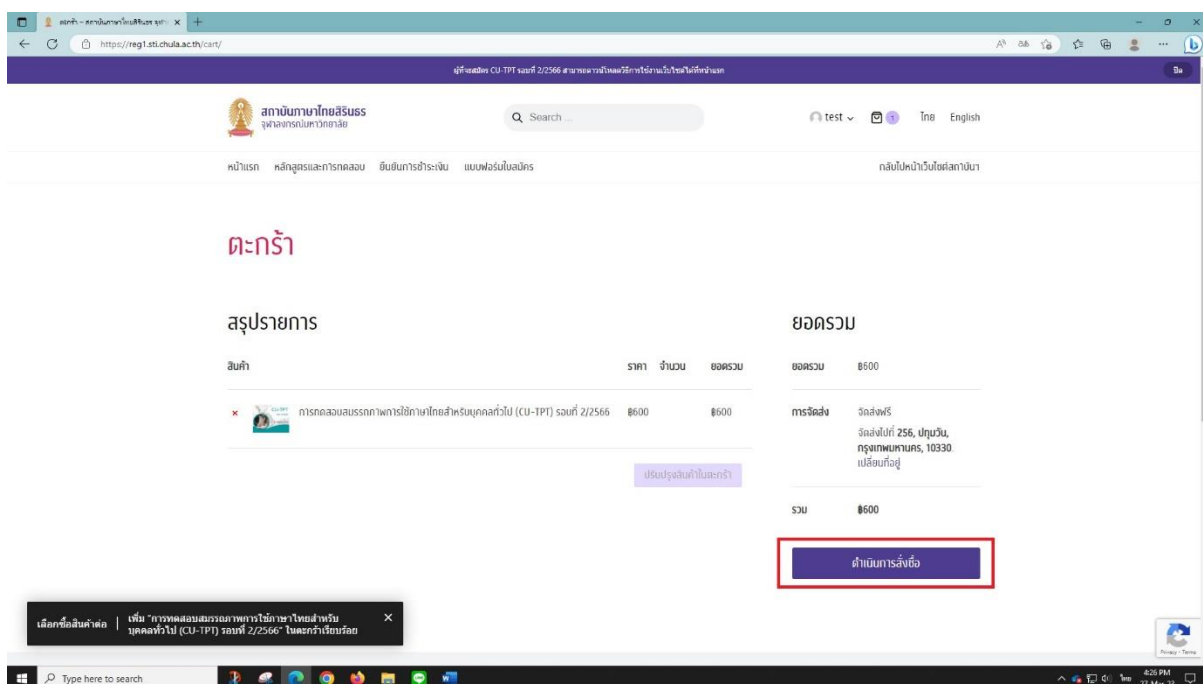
ตะกร้า – สถาบันภาษาไทยสิรินธร จุฬาฯ ×
https://reg1.sti.chula.ac.th/cart/

ผู้ที่จะสมัคร CU-TPT รอบที่ 2/2566 สามารถดาวน์โหลดวิธีการใช้งานเว็บไซต์ได้ที่หน้าแรก

ปิด

สถาบันภาษาไทยสิรินธร
จุฬาลงกรณ์มหาวิทยาลัย

Search ...

test

ไทย English

หน้าแรก หลักสูตรและการทดสอบ ยืนยันการชำระเงิน แบบฟอร์มใบสมัคร

กลับไปหน้าเว็บไซต์สถาบัน

ตะกร้า

สรุปรายการ

| สินค้า | ราคา | จำนวน | ยอดรวม |
|---|---|---|---|
| × การทดสอบสมรรถภาพการใช้ภาษาไทยสำหรับบุคคลทั่วไป (CU-TPT) รอบที่ 2/2566 | ฿600 | | ฿600 |

ปรับปรุงสินค้าในตะกร้า

ยอดรวม

ยอดรวม ฿600

การจัดส่ง จัดส่งฟรี
จัดส่งไปที่ 256, ปทุมวัน, กรุงเทพมหานคร, 10330.
เปลี่ยนที่อยู่

รวม ฿600

ดำเนินการสั่งซื้อ

เลือกซื้อสินค้าต่อ | เพิ่ม "การทดสอบสมรรถภาพการใช้ภาษาไทยสำหรับบุคคลทั่วไป (CU-TPT) รอบที่ 2/2566" ในตะกร้าเรียบร้อย ×

Privacy - Terms

Type here to search

4:26 PM